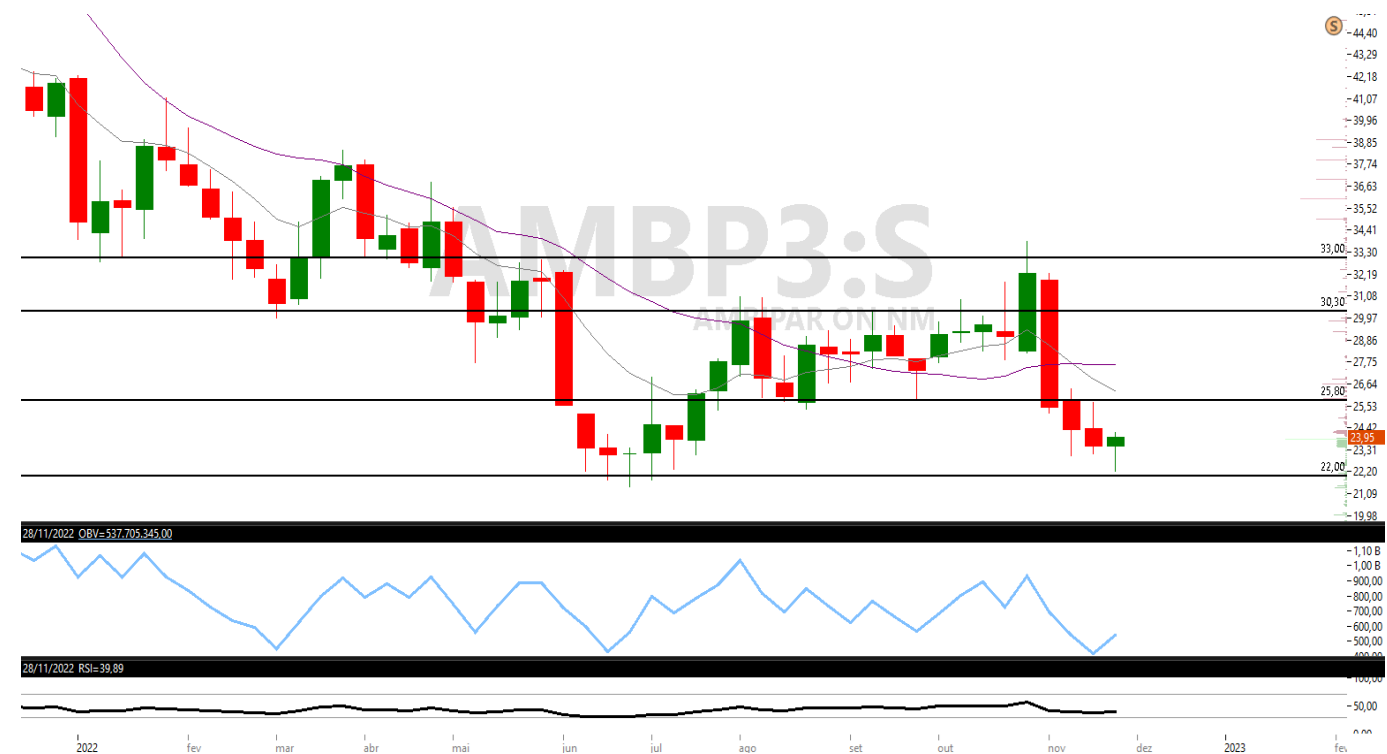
AMBP3:S
AMBIPAR ON NM

44,40
43,29
42,18
41,07
39,96
38,85
37,74
36,63
35,52
34,41
33,30
32,19
31,08
29,97
28,86
27,75
26,64
25,53
24,42
23,95
23,31
22,20
21,09
19,98

33,00
30,30
25,80
22,00

28/11/2022 OBV=537.705.345,00

1,10 B
1,00 B
900,00
800,00
700,00
600,00
500,00
400,00

28/11/2022 RSI=39,89

100,00
50,00
0,00

2022
fev
mar
abr
mai
jun
jul
ago
set
out
nov
dez
2023
fev